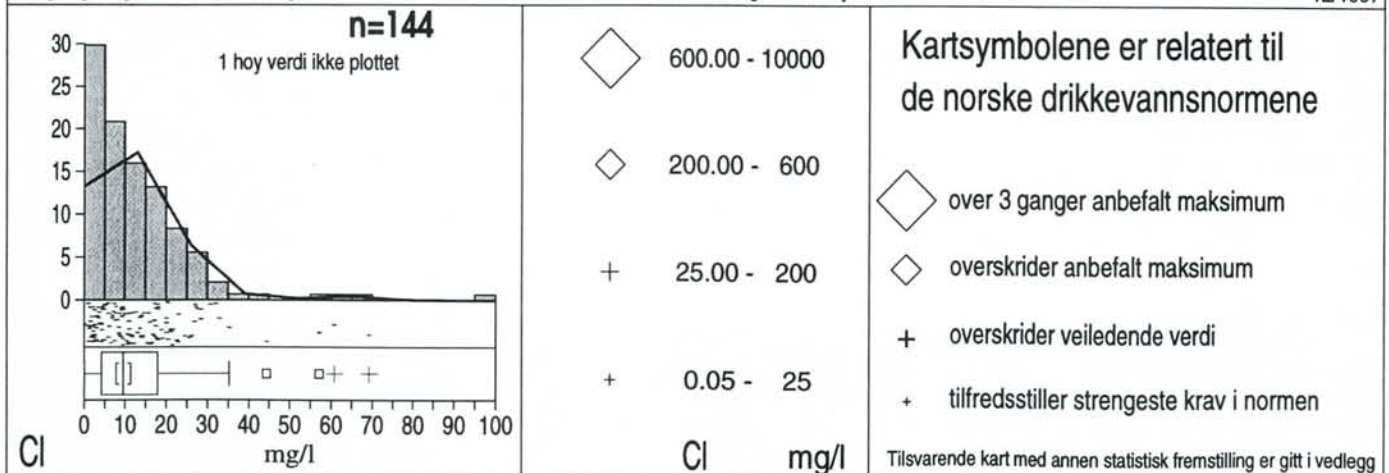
n=144

1 hoy verdi ikke plottet

30
25
20
15
10
5
0

0 10 20 30 40 50 60 70 80 90 100

Cl

mg/l

600.00 - 10000

200.00 - 600

25.00 - 200

0.05 - 25

Cl mg/l

Kartsymbolene er relatert til de norske drikkevannsnormene

over 3 ganger anbefalt maksimum

overskrider anbefalt maksimum

overskrider veiledende verdi

tilfredsstiller strengeste krav i normen

Tilsvarende kart med annen statistisk fremstilling er gitt i vedlegg